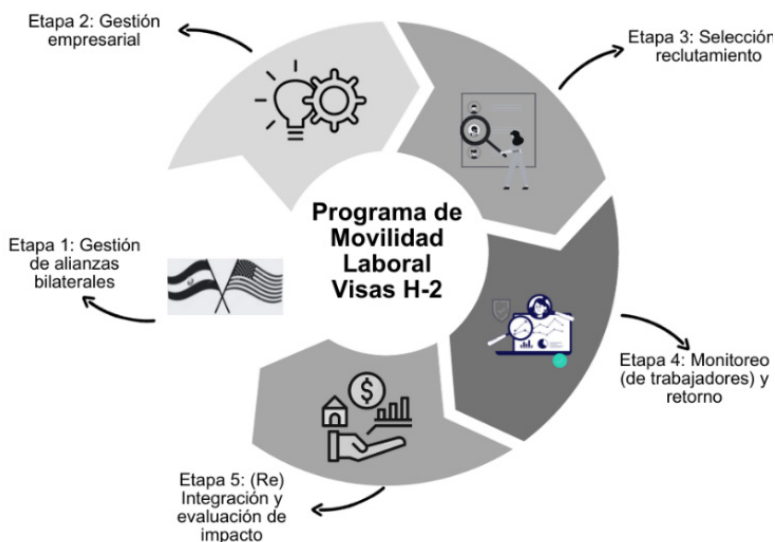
Etapa 2: Gestión empresarial

Etapa 3: Selección reclutamiento

Programa de Movilidad Laboral Visas H-2

Etapa 1: Gestión de alianzas bilaterales

Etapa 4: Monitoreo (de trabajadores) y retorno

Etapa 5: (Re) Integración y evaluación de impacto